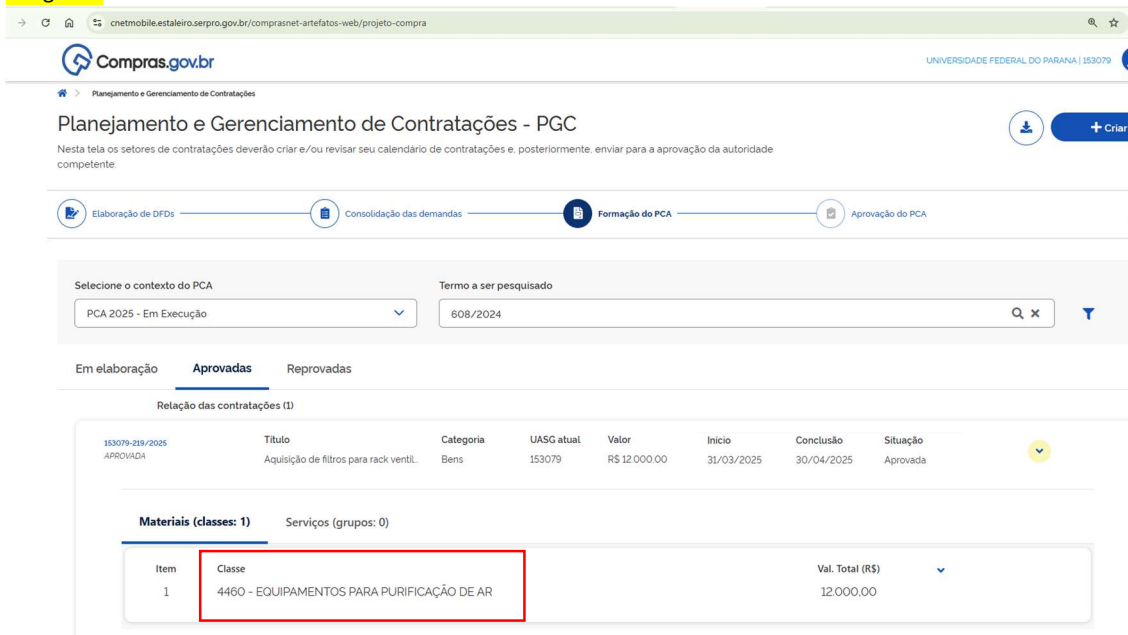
cnetmobile.estaleiro.serpro.gov.br/comprasnet-artefatos-web/projeto-compra

Compras.gov.br

UNIVERSIDADE FEDERAL DO PARANA | 153079

Planejamento e Gerenciamento de Contratações

Planejamento e Gerenciamento de Contratações - PGC

Nesta tela os setores de contratações deverão criar e/ou revisar seu calendário de contratações e, posteriormente, enviar para a aprovação da autoridade competente.

+ Criar

Elaboração de DFDs
Consolidação das demandas
Formação do PCA
Aprovação do PCA

Selecione o contexto do PCA
PCA 2025 - Em Execução

Termo a ser pesquisado
608/2024

Em elaboração
Aprovadas
Reprovadas

Relação das contratações (1)

| | Título | Categoria | UASG atual | Valor | Início | Conclusão | Situação |
|---|---|---|---|---|---|---|---|
| 153079-219/2025 APROVADA | Aquisição de filtros para rack ventil... | Bens | 153079 | R$ 12.000,00 | 31/03/2025 | 30/04/2025 | Aprovada |

Materiais (classes: 1)
Serviços (grupos: 0)

| Item | Classe | Val. Total (R$) |
|---|---|---|
| 1 | 4460 - EQUIPAMENTOS PARA PURIFICAÇÃO DE AR | 12.000,00 |